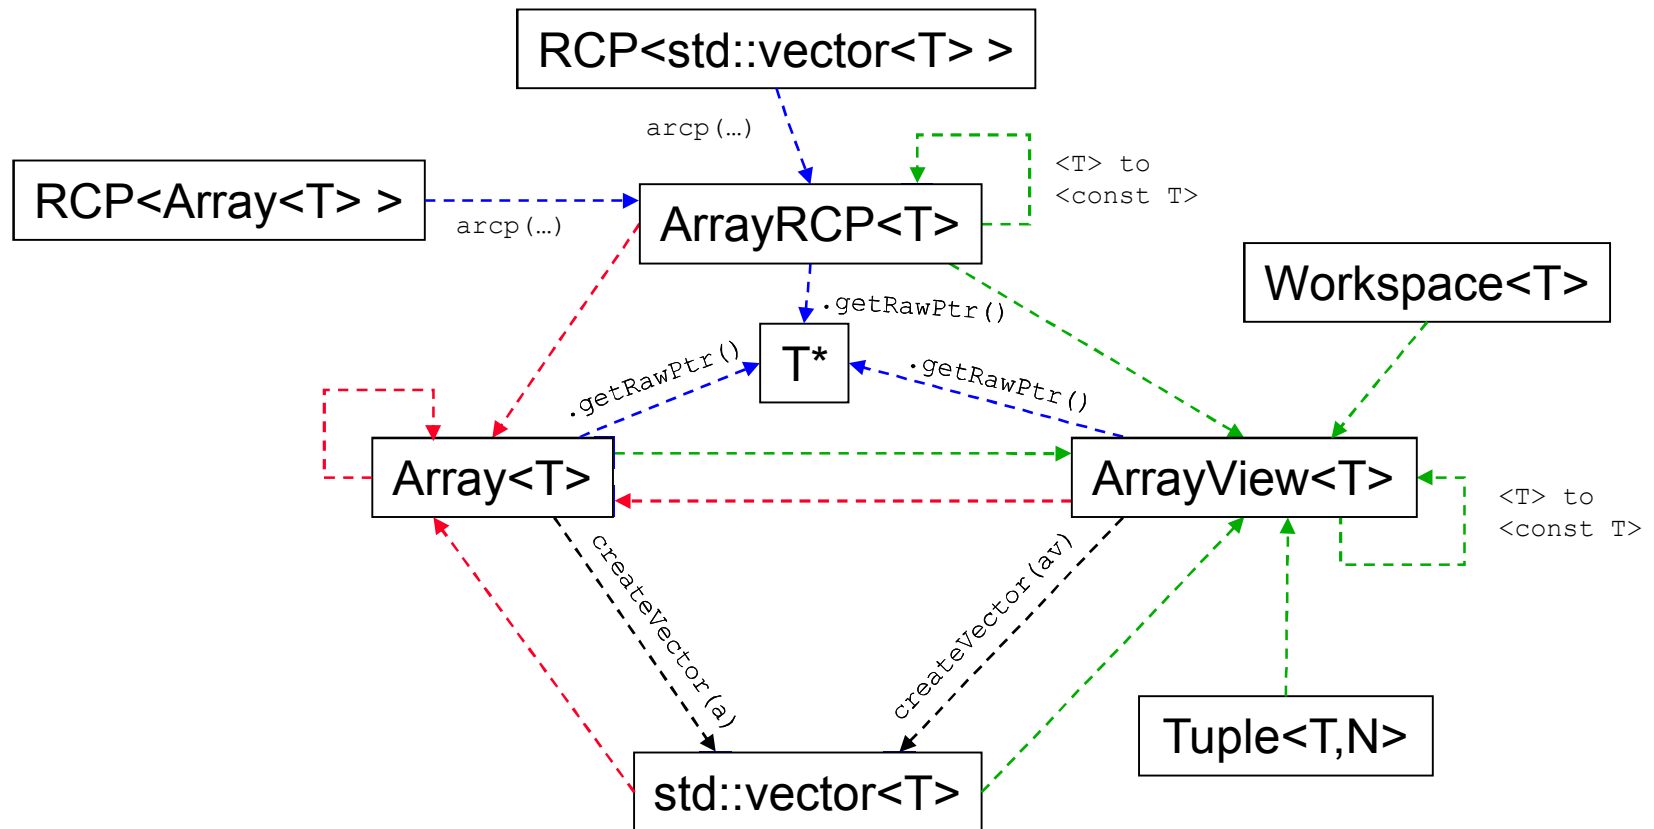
RCP<std::vector<T> >

arcp(…)

RCP<Array<T> >

arcp(…)

ArrayRCP<T>

<T> to
<const T>

Workspace<T>

.getRawPtr()

T*

.getRawPtr()

.getRawPtr()

Array<T>

ArrayView<T>

<T> to
<const T>

createVector(a)

createVector(av)

Tuple<T,N>

std::vector<T>